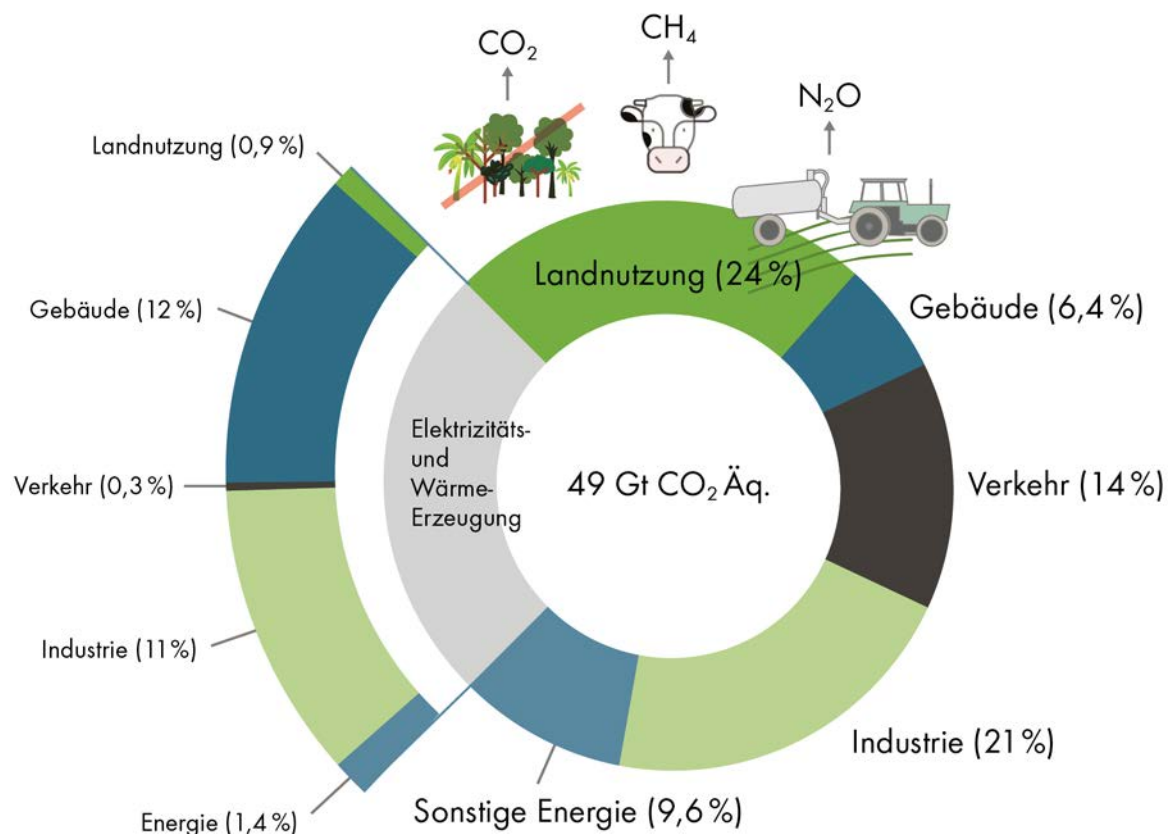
$CO_2$

$CH_4$

$N_2O$

Landnutzung (0,9 %)

Gebäude (12 %)

Verkehr (0,3 %)

Industrie (11 %)

Energie (1,4 %)

Landnutzung (24 %)

Gebäude (6,4 %)

Elektrizitäts- und Wärme-Erzeugung

49 Gt $CO_2$ Äq.

Verkehr (14 %)

Industrie (21 %)

Sonstige Energie (9,6 %)